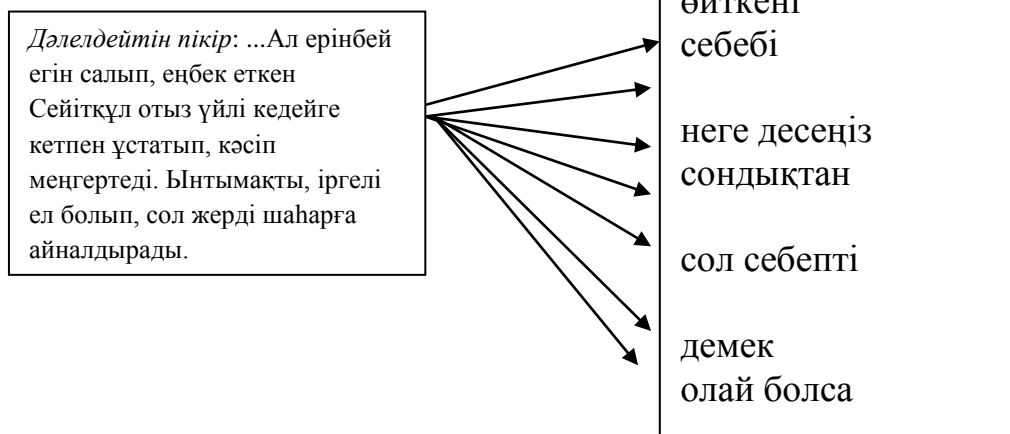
*Дәлелдейтін пікір*: ...Ал ерінбей егін салып, еңбек еткен Сейітқұл отыз үйлі кедейге кетпен ұстатып, кәсіп меңгертеді. Ынтымақты, іргелі ел болып, сол жерді шаһарға айналдырады.

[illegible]
себебі

неге десеңіз
сондықтан

сол себепті

демек
олай болса